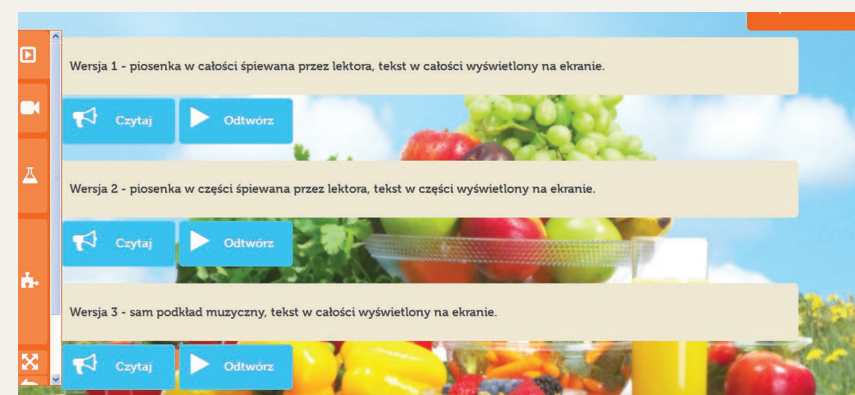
Wersja 1 - piosenka w całości śpiewana przez lektora, tekst w całości wyświetlony na ekranie.

Czytaj

Odtwórz

Wersja 2 - piosenka w części śpiewana przez lektora, tekst w części wyświetlony na ekranie.

Czytaj

Odtwórz

Wersja 3 - sam podkład muzyczny, tekst w całości wyświetlony na ekranie.

Czytaj

Odtwórz